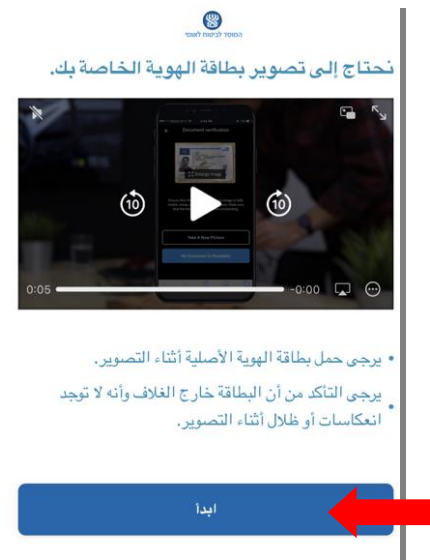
המוסד לביטוח לאומי

نحتاج إلى تصوير بطاقة الهوية الخاصة بك.

Document verification

Enlarge image

Take A New Picture

10

10

0:05

-0:00

• يرجى حمل بطاقة الهوية الأصلية أثناء التصوير.

• يرجى التأكد من أن البطاقة خارج الغلاف وأنه لا توجد انعكاسات أو ظلال أثناء التصوير.

ابدأ